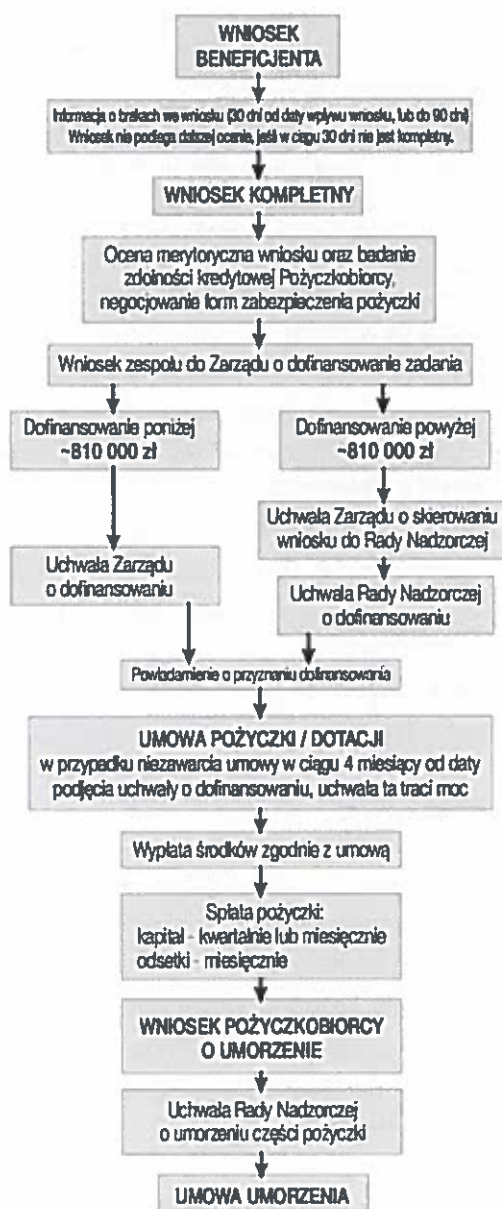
WNIOSEK BENEFICJENTA

Informacja o brakach we wniosku (30 dni od daty wpływu wniosku, lub do 90 dni)
Wniosek nie podlega dalszej ocenie, jeśli w ciągu 30 dni nie jest kompletny.

WNIOSEK KOMPLETNY

Ocena merytoryczna wniosku oraz badanie zdolności kredytowej Pożyczkobiorcy, negocjowanie form zabezpieczenia pożyczki

Wniosek zespołu do Zarządu o dofinansowanie zadania

Dofinansowania poniżej ~810 000 zł

Uchwała Zarządu o dofinansowaniu

Dofinansowanie powyżej ~810 000 zł

Uchwała Zarządu o skierowaniu wniosku do Rady Nadzorczej

Uchwała Rady Nadzorczej o dofinansowaniu

Powiadamienie o przyznaniu dofinansowania

UMOWA POŻYCZKI / DOTACJI
w przypadku niezawarcia umowy w ciągu 4 miesięcy od daty podjęcia uchwały o dofinansowaniu, uchwała ta traci moc

Wypłata środków zgodnie z umową

Spłata pożyczki:
kapitał - kwartalnie lub miesięcznie
odsetki - miesięcznie

WNIOSEK POŻYCZKOBIORCY O UMORZENIE

Uchwała Rady Nadzorczej o umorzeniu części pożyczki

UMOWA UMORZENIA